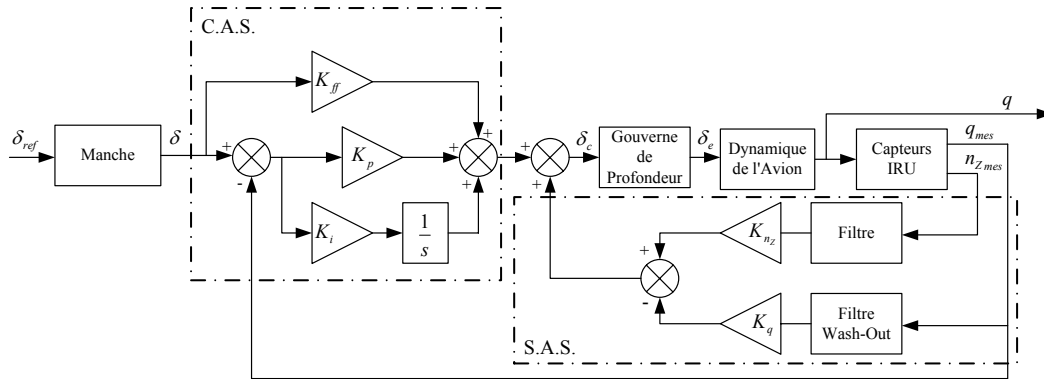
C.A.S.

$\delta_{ref}$

Manche

$\delta$

+

-

$K_{ff}$

$K_p$

$K_i$

$\frac{1}{s}$

+

+

+

+

+

$\delta_c$

Gouverne de Profondeur

$\delta_e$

Dynamique de l'Avion

Capteurs IRU

$q$

$q_{mes}$

$n_{Z\,mes}$

Filtre

$K_{n_Z}$

+

-

Filtre Wash-Out

$K_q$

S.A.S.